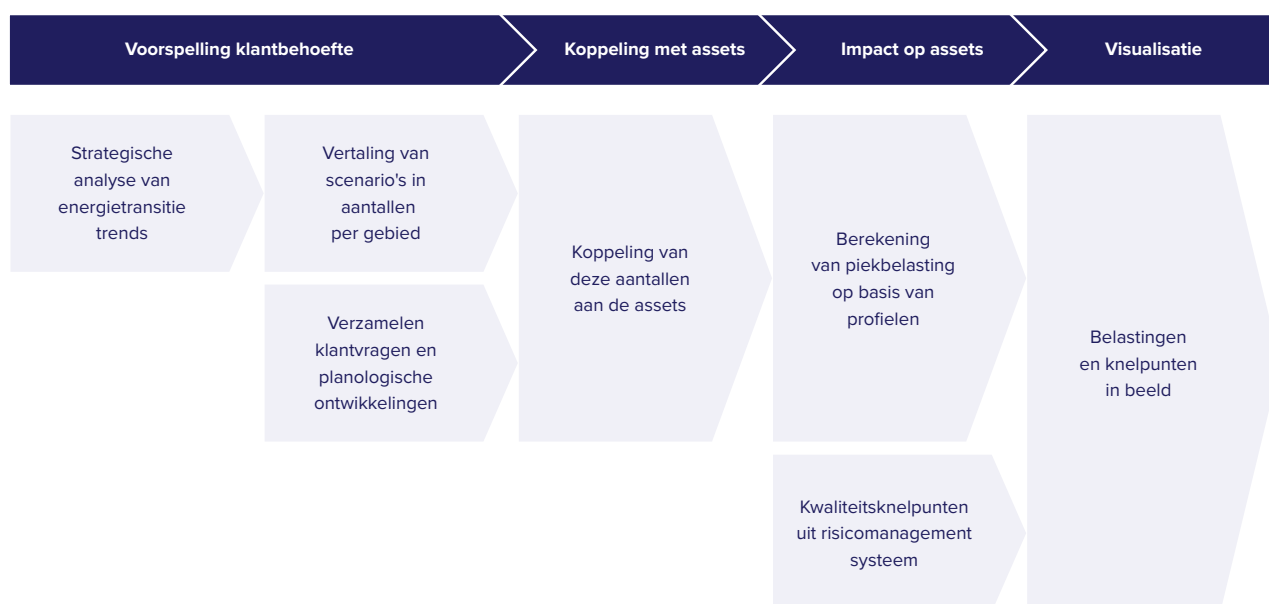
Voorspelling klantbehoefte

Koppeling met assets

Impact op assets

Visualisatie

Strategische analyse van energietransitie trends

Vertaling van scenario's in aantallen per gebied

Verzamelen klantvragen en planologische ontwikkelingen

Koppeling van deze aantallen aan de assets

Berekening van piekbelasting op basis van profielen

Kwaliteitsknelpunten uit risicomanagement systeem

Belastingen en knelpunten in beeld